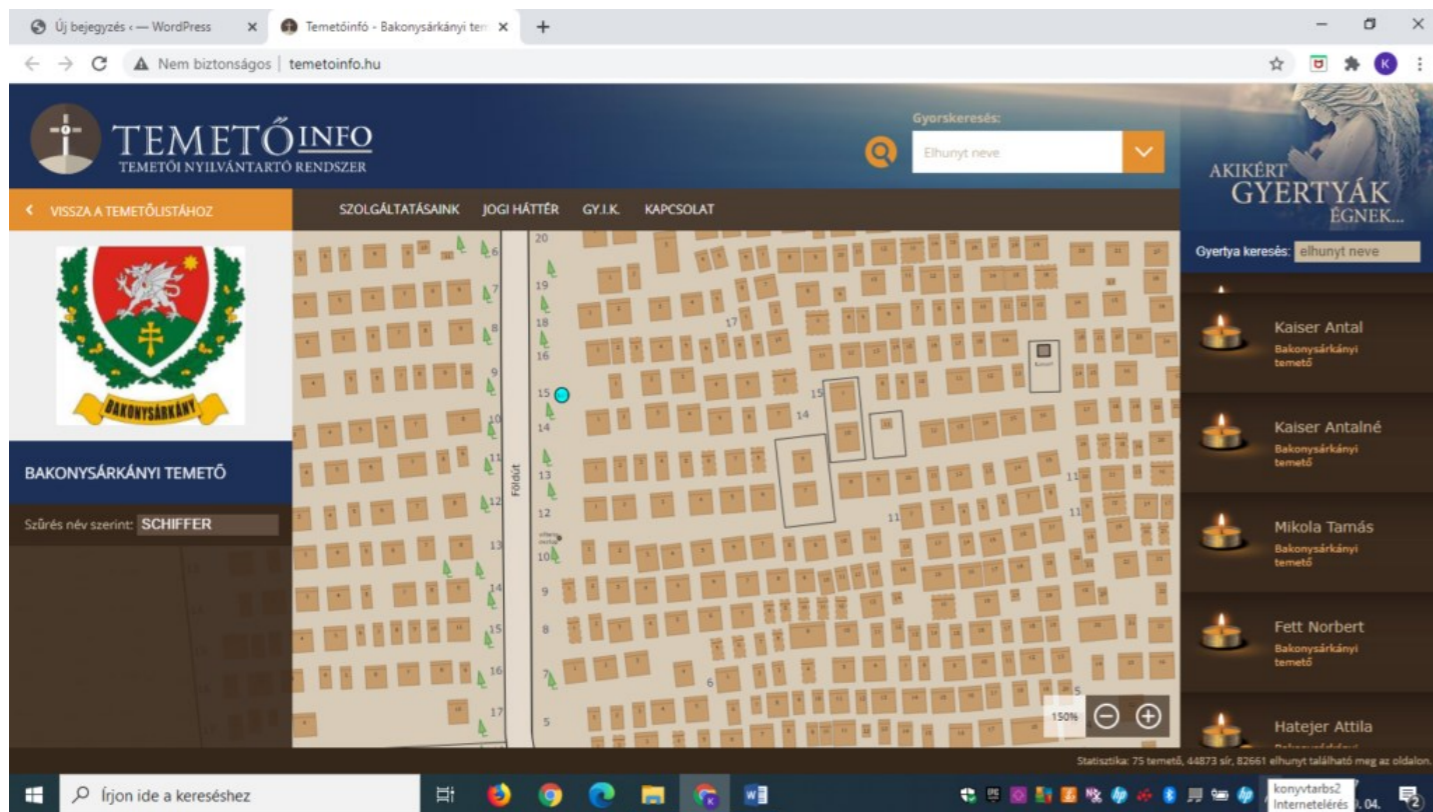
Új bejegyzés ‹ — WordPress ×
Temetőinfó - Bakonysárkányi tem ×
+

Nem biztonságos | temetoinfo.hu

TEMETŐINFO
TEMETŐI NYILVÁNTARTÓ RENDSZER

Gyorskeresés:
Elhunyt neve

AKIKÉRT GYERTYÁK ÉGNEK...

‹ VISSZA A TEMETŐLISTÁHOZ

SZOLGÁLTATÁSAINK JOGI HÁTTÉR GY.I.K. KAPCSOLAT

BAKONYSÁRKÁNY

BAKONYSÁRKÁNYI TEMETŐ

Szűrés név szerint: SCHIFFER

Gyertya keresés: elhunyt neve

Kaiser Antal
Bakonysárkányi temető

Kaiser Antalné
Bakonysárkányi temető

Mikola Tamás
Bakonysárkányi temető

Fett Norbert
Bakonysárkányi temető

Hatejer Attila

20 19 18 17 16 15 14 13 12 10 9 8 7 6 5 6 7 8 9 10 11 12 13 14 15 16 17 15 14 11 11 11 5

Földút

150%

Statisztika: 75 temető, 44873 sír, 82661 elhunyt található meg az oldalon.

Írjon ide a kereséshez

konyvtarbs2
Internetelérés
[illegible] 04.
2